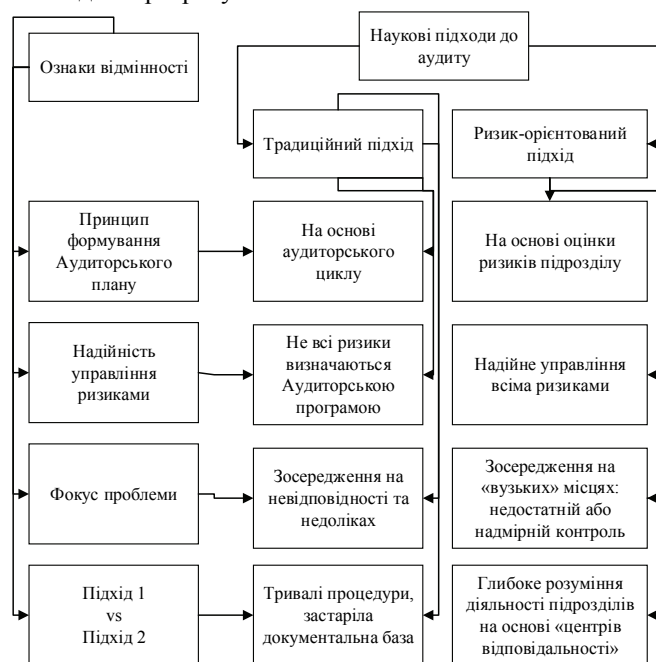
Ознаки відмінності

Наукові підходи до аудиту

Традиційний підхід

Ризик-орієнтований підхід

Принцип формування Аудиторського плану

На основі аудиторського циклу

На основі оцінки ризиків підрозділу

Надійність управління ризиками

Не всі ризики визначаються Аудиторською програмою

Надійне управління всіма ризиками

Фокус проблеми

Зосередження на невідповідності та недоліках

Зосередження на «вузьких» місцях: недостатній або надмірний контроль

Підхід 1 vs Підхід 2

Тривалі процедури, застаріла документальна база

Глибоке розуміння діяльності підрозділів на основі «центрів відповідальності»